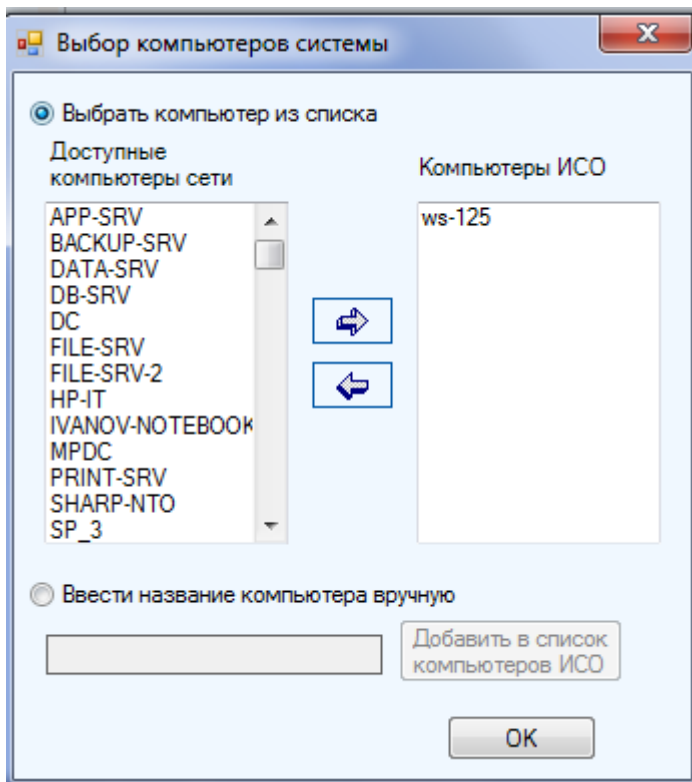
Выбор компьютеров системы

Выбрать компьютер из списка

Доступные компьютеры сети

APP-SRV
BACKUP-SRV
DATA-SRV
DB-SRV
DC
FILE-SRV
FILE-SRV-2
HP-IT
IVANOV-NOTEBOOK
MPDC
PRINT-SRV
SHARP-NTO
SP_3

Компьютеры ИСО

ws-125

Ввести название компьютера вручную

Добавить в список компьютеров ИСО

OK